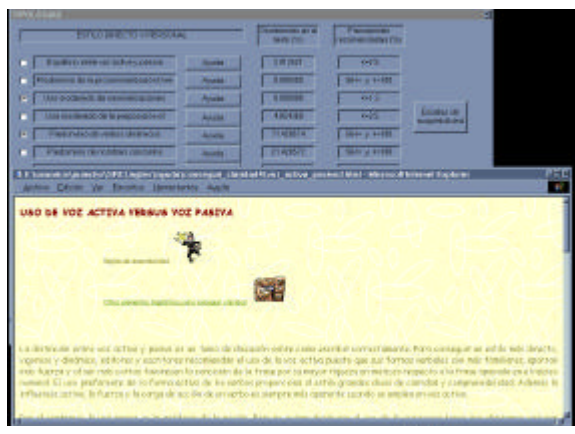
ESTILO DIRECTO E PERSONAL

Porcentaje en el texto (%)

Porcentajes recomendados (%)

Equilibrio entre voz activa y pasiva | Ayuda | 2.81 | <=3

Predominio de frases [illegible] | Ayuda | 0.000000 | 56+ y <=88

Uso moderado de nominalizaciones | Ayuda | 0.000000 | <=3

Uso moderado de la negación | Ayuda | 4.66 | <=3

Presencia de verbos dinámicos | Ayuda | 71.42 | 56+ y <=88

Predominio de nombres concretos | Ayuda | 21.43 | 56+ y <=88

Estilos de composición

Archivo Edición Ver Favoritos Herramientas Ayuda

USO DE VOZ ACTIVA VERSUS VOZ PASIVA

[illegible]

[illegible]

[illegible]